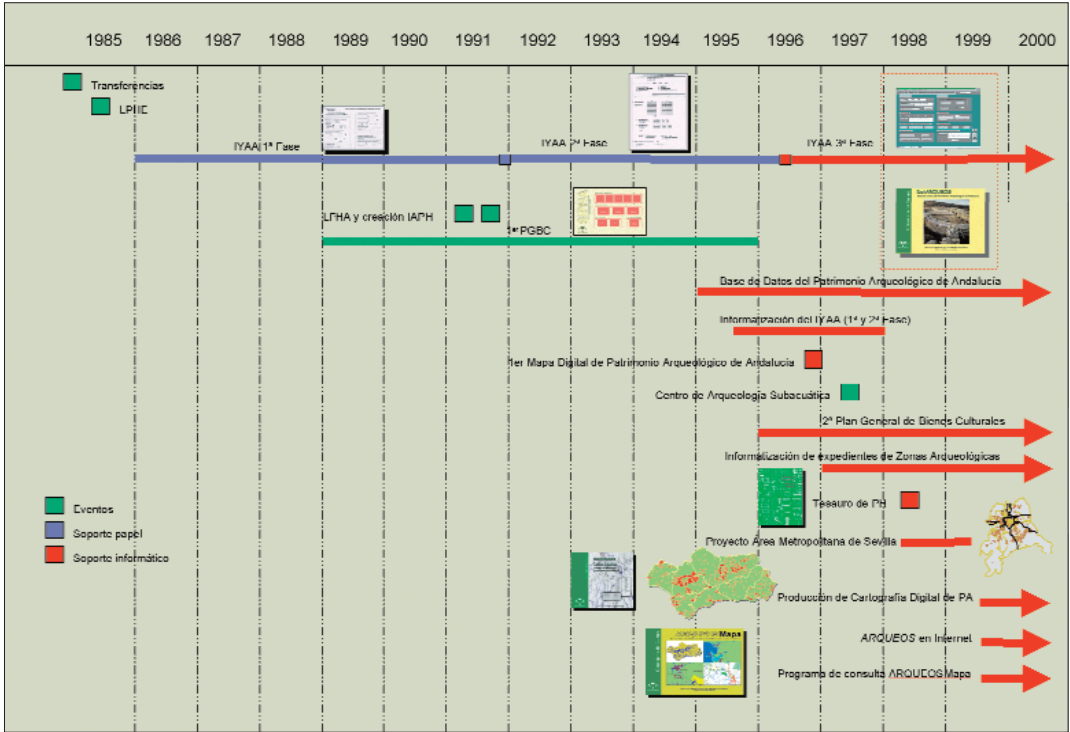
1985 1986 1987 1988 1989 1990 1991 1992 1993 1994 1995 1996 1997 1998 1999 2000

Transferencias

LPHE

IYAA 1ª Fase

IYAA 2ª Fase

IYAA 3ª Fase

LPHA y creación IAPH

1º PGBC

Base de Datos del Patrimonio Arqueológico de Andalucía

Informatización del IYAA (1ª y 2ª Fase)

1er Mapa Digital de Patrimonio Arqueológico de Andalucía

Centro de Arqueología Subacuática

2º Plan General de Bienes Culturales

Informatización de expedientes de Zonas Arqueológicas

Tesauro de PH

Proyecto Área Metropolitana de Sevilla

Producción de Cartografía Digital de PA

ARQUEOS en Internet

Programa de consulta ARQUEOS Mapa

Eventos

Soporte papel

Soporte informático